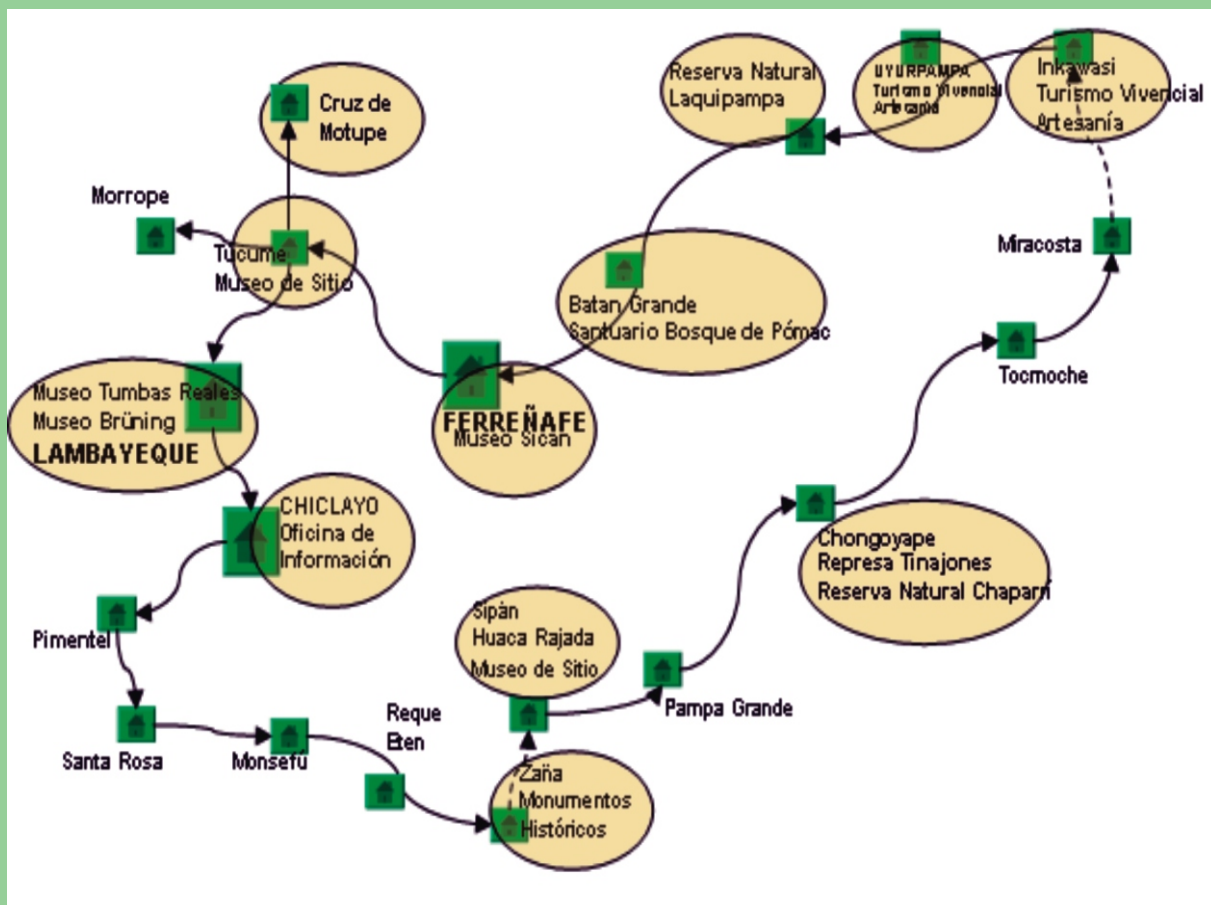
Reserva Natural
Laquipampa

UYURPAMPA
Turismo Vivencial
Artesanía

Inkawasi
Turismo Vivencial
Artesanía

Cruz de
Motupe

Morrope

Tucume
Museo de Sitio

Batan Grande
Santuario Bosque de Pómac

Miracosta

Museo Tumbas Reales
Museo Brüning
LAMBAYEQUE

FERREÑAFE
Museo Sicán

Tocmoche

CHICLAYO
Oficina de
Información

Chongoyape
Represa Tinajones
Reserva Natural Chaparri

Pimentel

Sipán
Huaca Rajada
Museo de Sitio

Pampa Grande

Reque
Eten

Santa Rosa

Monsefú

Zaña
Monumentos
Históricos